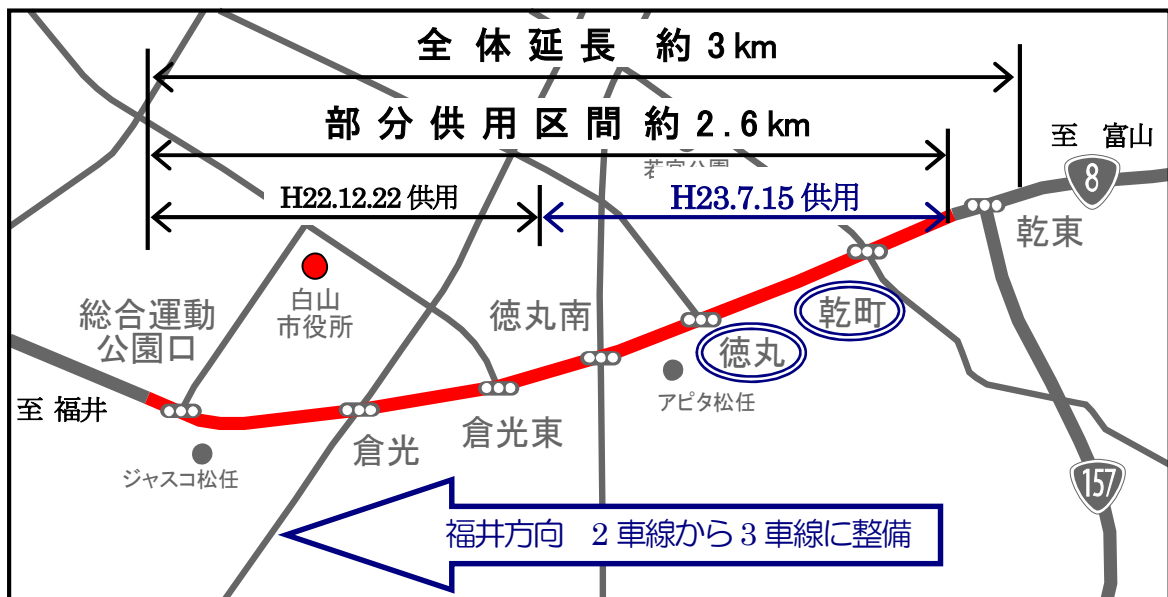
全体延長　約 3 km

部分供用区間 約 2.6 km

H22.12.22 供用

H23.7.15 供用

至　富山

8

乾東

白山
市役所

総合運動
公園口

徳丸南

乾町

徳丸

至 福井

アピタ松任

倉光

倉光東

ジャスコ松任

157

福井方向　2 車線から 3 車線に整備